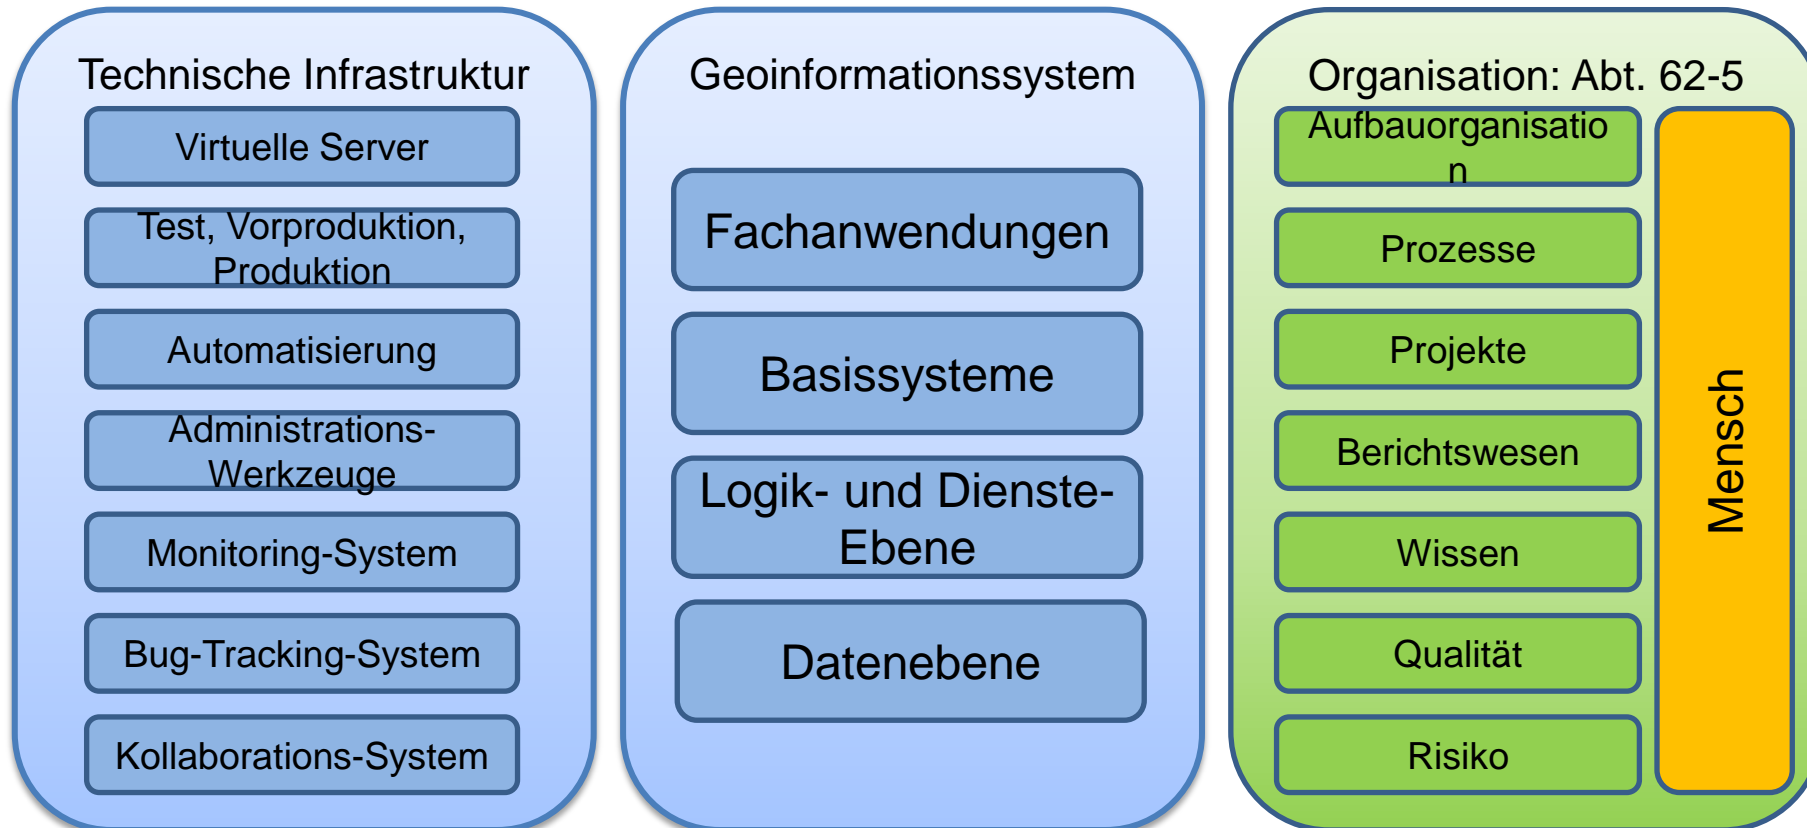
Technische Infrastruktur

Virtuelle Server

Test, Vorproduktion, Produktion

Automatisierung

Administrations-Werkzeuge

Monitoring-System

Bug-Tracking-System

Kollaborations-System

Geoinformationssystem

Fachanwendungen

Basissysteme

Logik- und Dienste-Ebene

Datenebene

Organisation: Abt. 62-5

Aufbauorganisatio n

Prozesse

Projekte

Berichtswesen

Wissen

Qualität

Risiko

Mensch